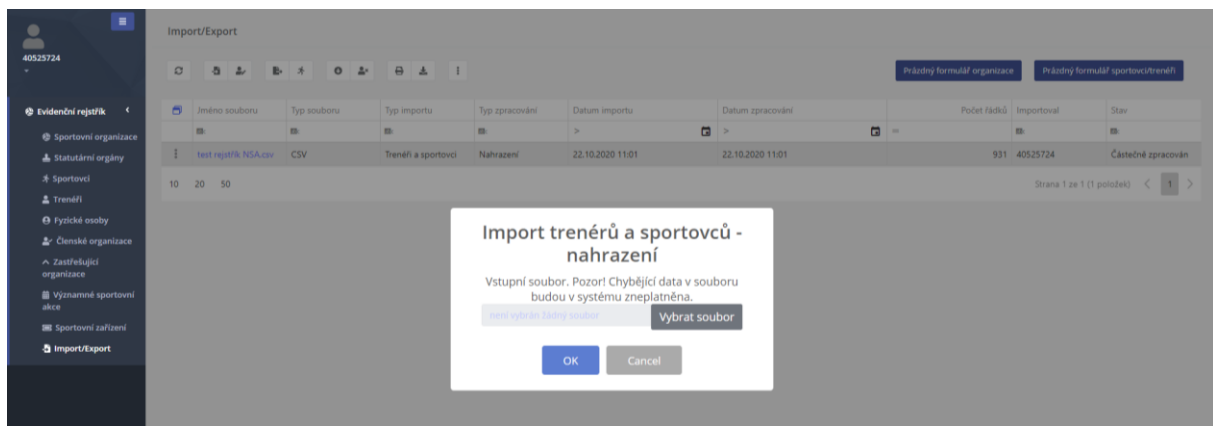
40525724

Evidenční rejstřík

Sportovní organizace

Statutární orgány

Sportovci

Trenéři

Fyzické osoby

Členské organizace

Zastřešující organizace

Významné sportovní akce

Sportovní zařízení

Import/Export

Import/Export

Prázdný formulář organizace

Prázdný formulář sportovci/trenéři

| Jméno souboru | Typ souboru | Typ importu | Typ zpracování | Datum importu | Datum zpracování | Počet řádků | Importoval | Stav |
|---|---|---|---|---|---|---|---|---|
| test rejstřík NSA.csv | CSV | Trenéři a sportovci | Nahrazení | 22.10.2020 11:01 | 22.10.2020 11:01 | 931 | 40525724 | Částečně zpracován |

10 20 50

Strana 1 ze 1 (1 položek) 1

Import trenérů a sportovců - nahrazení

Vstupní soubor. Pozor! Chybějící data v souboru budou v systému zneplatněna.

není vybrán žádný soubor

Vybrat soubor

OK

Cancel